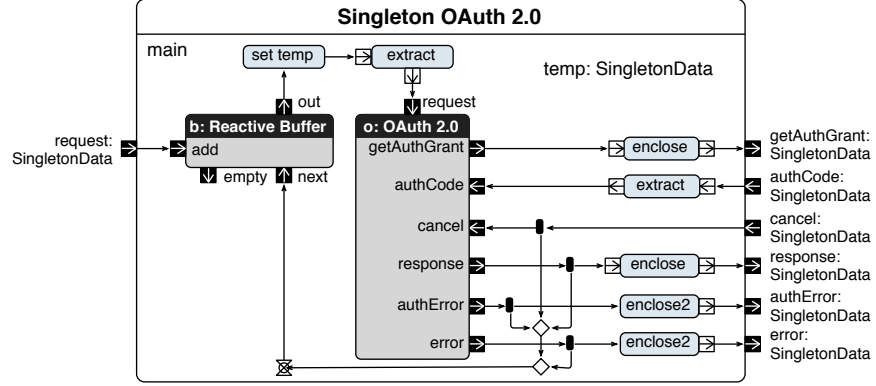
Singleton OAuth 2.0

main

set temp

extract

temp: SingletonData

out

request

request: SingletonData

b: Reactive Buffer

add

empty

next

o: OAuth 2.0

getAuthGrant

authCode

cancel

response

authError

error

enclose

extract

enclose

enclose2

enclose2

getAuthGrant: SingletonData

authCode: SingletonData

cancel: SingletonData

response: SingletonData

authError: SingletonData

error: SingletonData